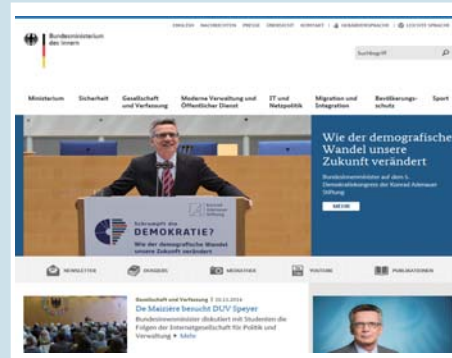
Bundesministerium des Innern

ENGLISH NACHRICHTEN PRESSE ÜBERSICHT KONTAKT GEBÄRDENSPRACHE LEICHTE SPRACHE

Suchbegriff

Ministerium Sicherheit Gesellschaft und Verfassung Moderne Verwaltung und Öffentlicher Dienst IT und Netzpolitik Migration und Integration Bevölkerungsschutz Sport

Wie der demografische Wandel unsere Zukunft verändert

Bundesinnenminister auf dem 5. Demokratiekongress der Konrad Adenauer Stiftung

MEHR

Schrumpft die DEMOKRATIE?

Wie der demografische Wandel unsere Zukunft verändert

Konrad Adenauer Stiftung

NEWSLETTER DOSSIERS MEDIATHEK YOUTUBE PUBLIKATIONEN

Gesellschaft und Verfassung | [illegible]

De Maizière besucht DUV Speyer

Bundesinnenminister diskutiert mit Studenten die Folgen der Internetgesellschaft für Politik und Verwaltung Mehr